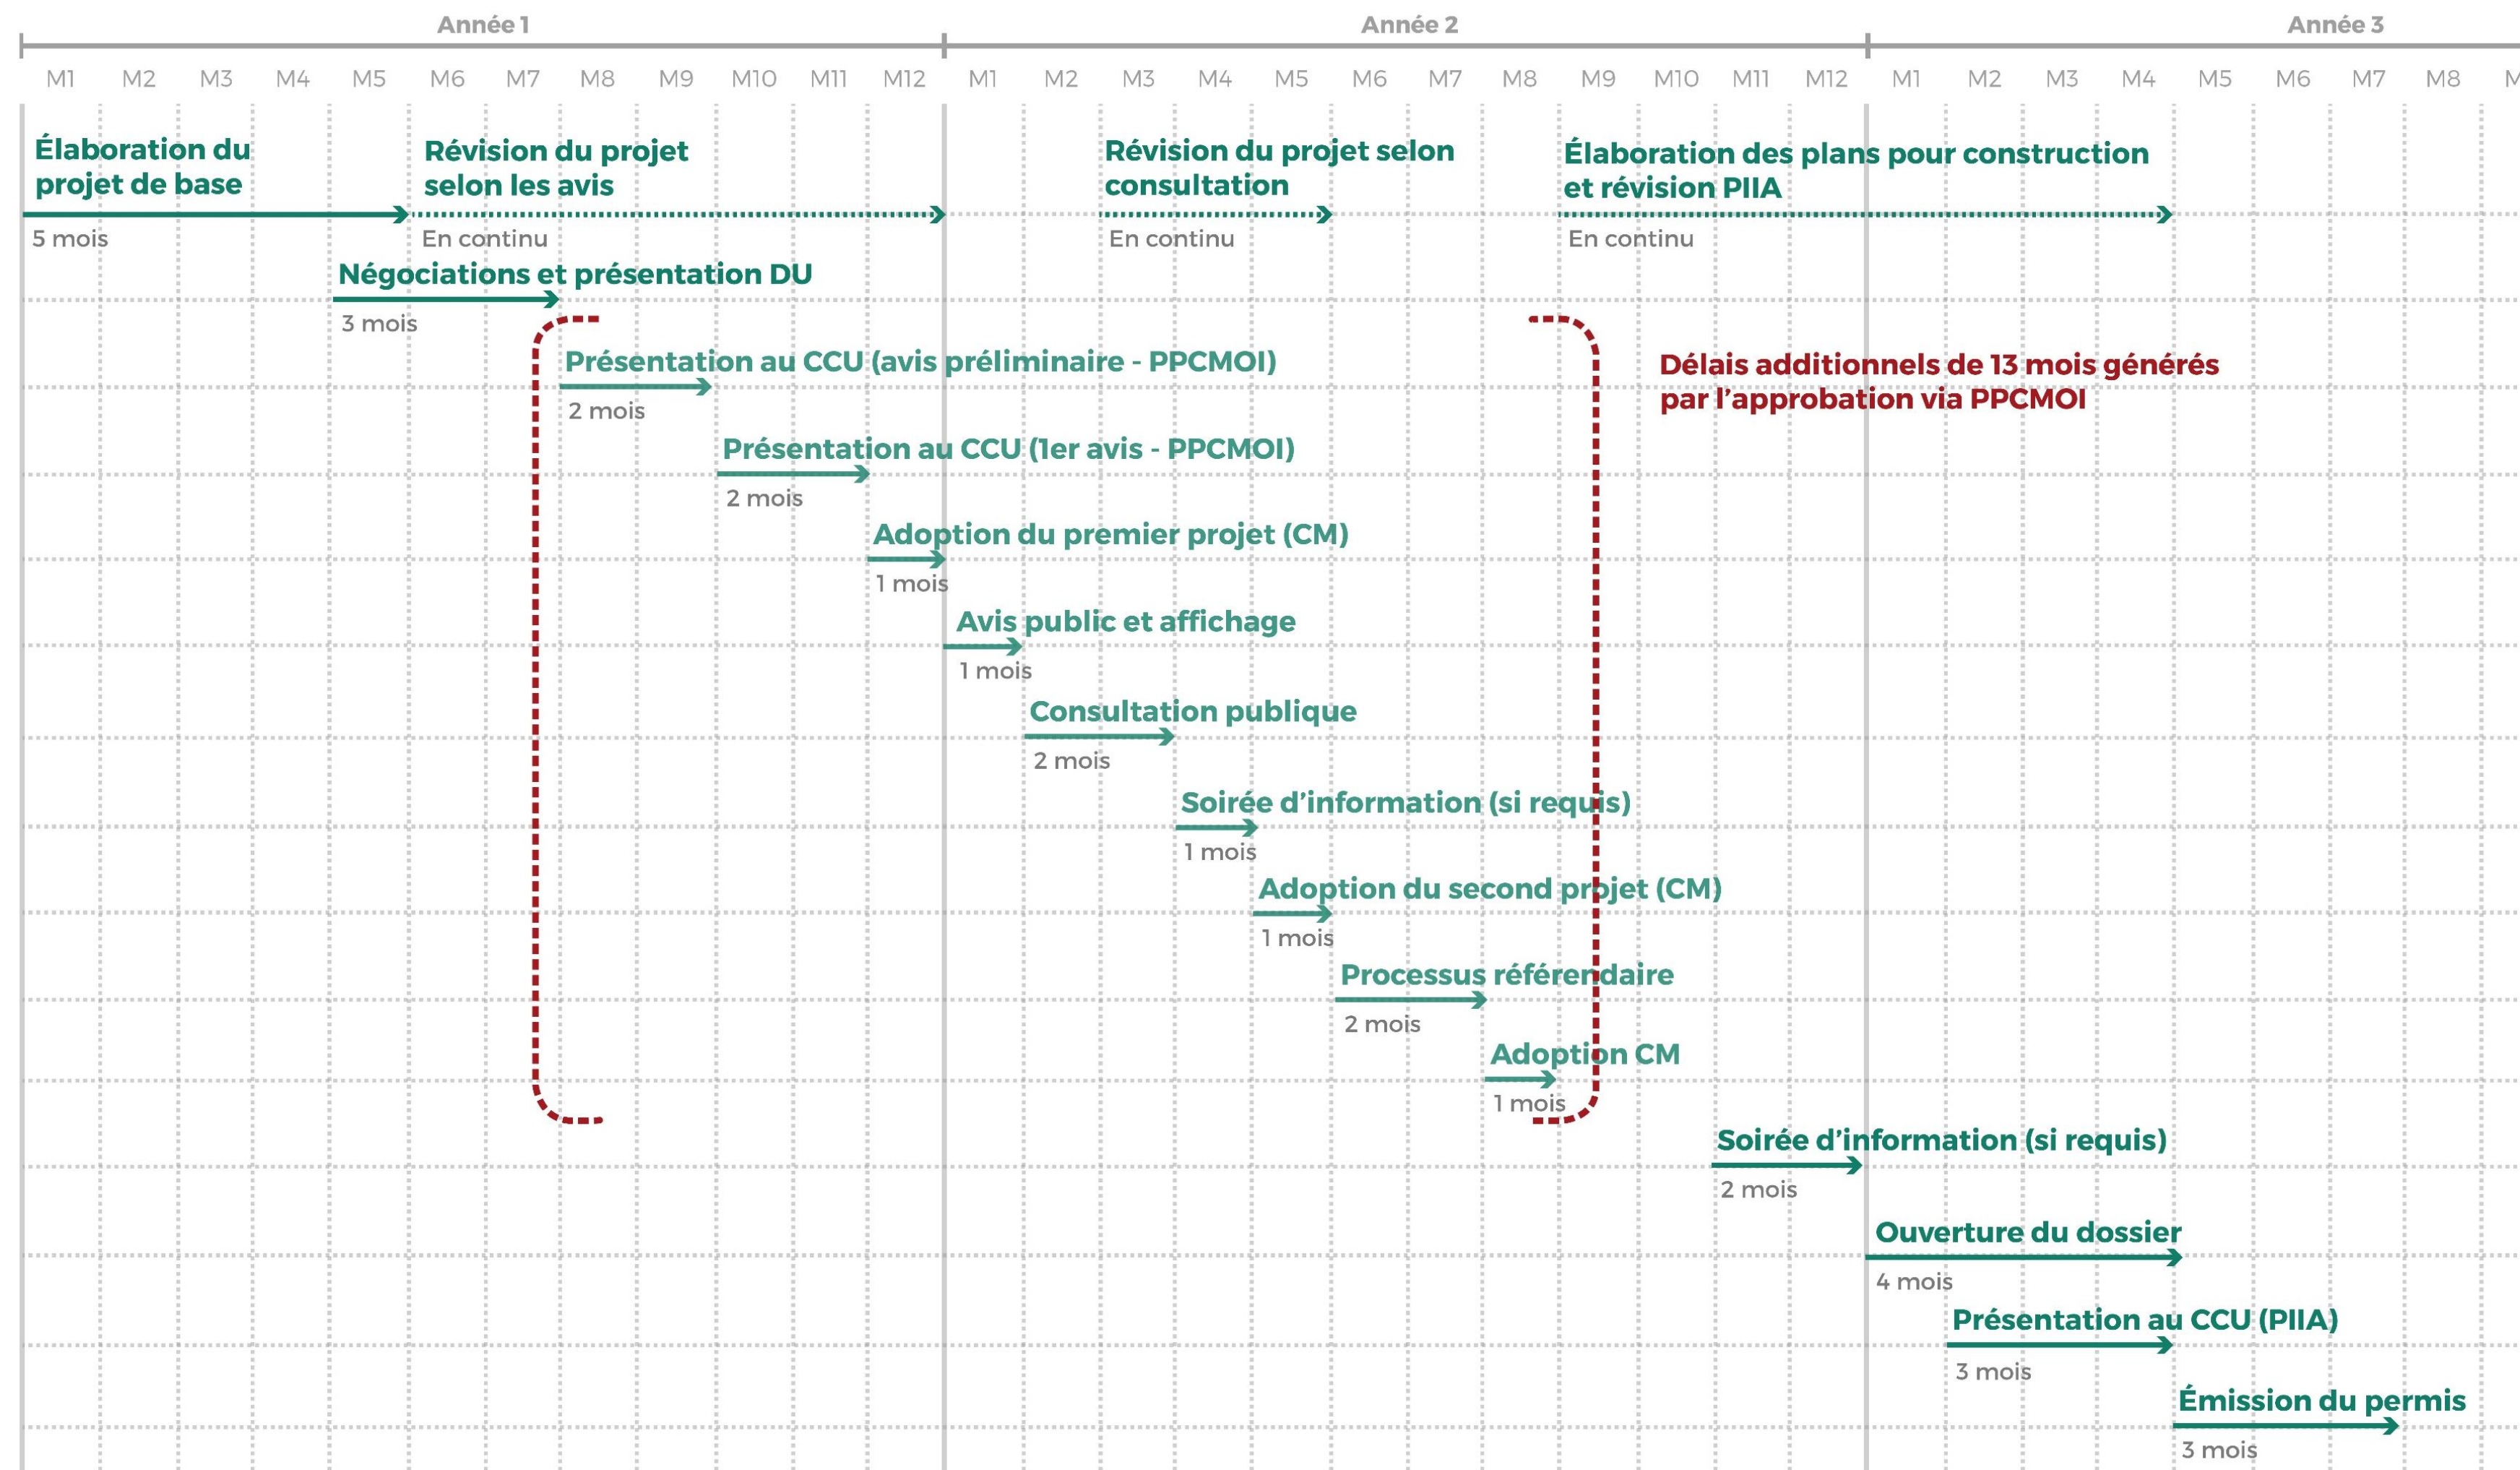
Année 1

Année 2

Année 3

M1 M2 M3 M4 M5 M6 M7 M8 M9 M10 M11 M12 M1 M2 M3 M4 M5 M6 M7 M8 M9 M10 M11 M12 M1 M2 M3 M4 M5 M6 M7 M8 M

Élaboration du projet de base
5 mois

Révision du projet selon les avis
En continu

Révision du projet selon consultation
En continu

Élaboration des plans pour construction et révision PIIA
En continu

Négociations et présentation DU
3 mois

Présentation au CCU (avis préliminaire - PPCMOI)
2 mois

Délais additionnels de 13 mois générés par l'approbation via PPCMOI

Présentation au CCU (1er avis - PPCMOI)
2 mois

Adoption du premier projet (CM)
1 mois

Avis public et affichage
1 mois

Consultation publique
2 mois

Soirée d'information (si requis)
1 mois

Adoption du second projet (CM)
1 mois

Processus référendaire
2 mois

Adoption CM
1 mois

Soirée d'information (si requis)
2 mois

Ouverture du dossier
4 mois

Présentation au CCU (PIIA)
3 mois

Émission du permis
3 mois